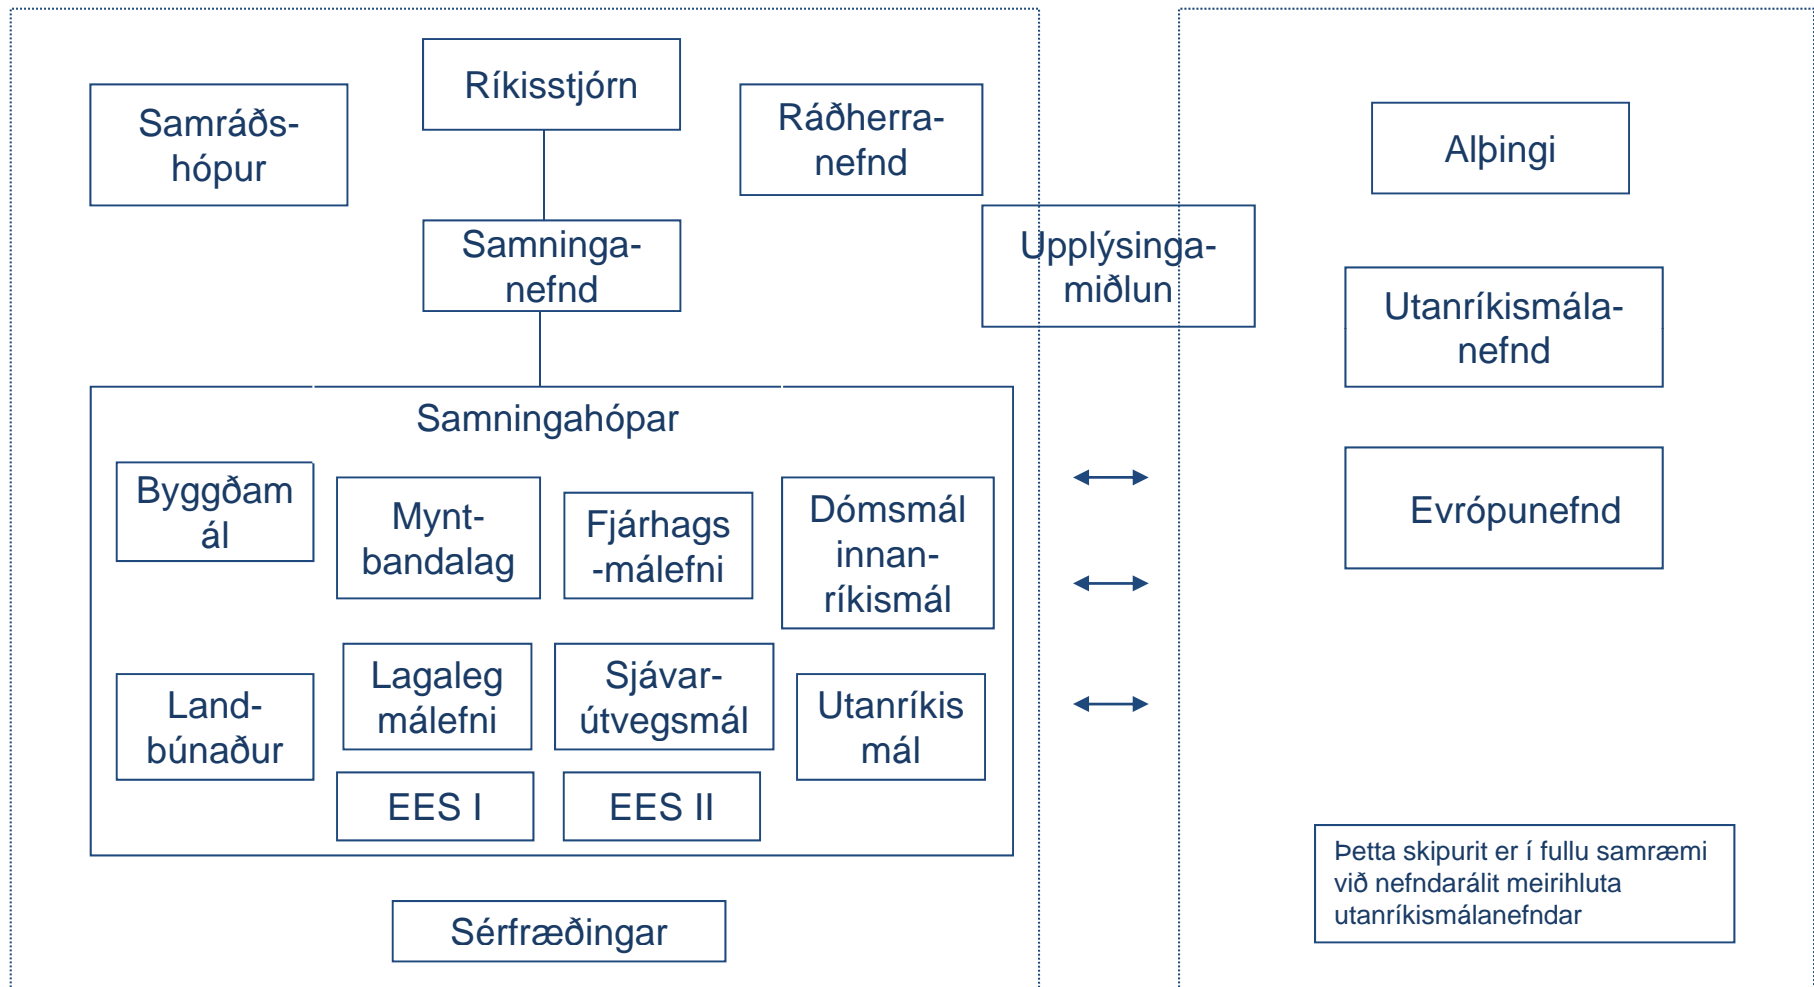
Samráðs-hópur

Ríkisstjórn

Ráðherra-nefnd

Samninga-nefnd

Upplýsinga-miðlun

Alþingi

Utanríkismála-nefnd

Evrópunefnd

Samningahópar

Byggðam ál

Mynt-bandalag

Fjárhags -málefni

Dómsmál innan-ríkismál

Land-búnaður

Lagaleg málefni

Sjávar-útvegsmál

Utanríkis mál

EES I

EES II

Sérfræðingar

Þetta skipurit er í fullu samræmi við nefndarálit meirihluta utanríkismálanefndar